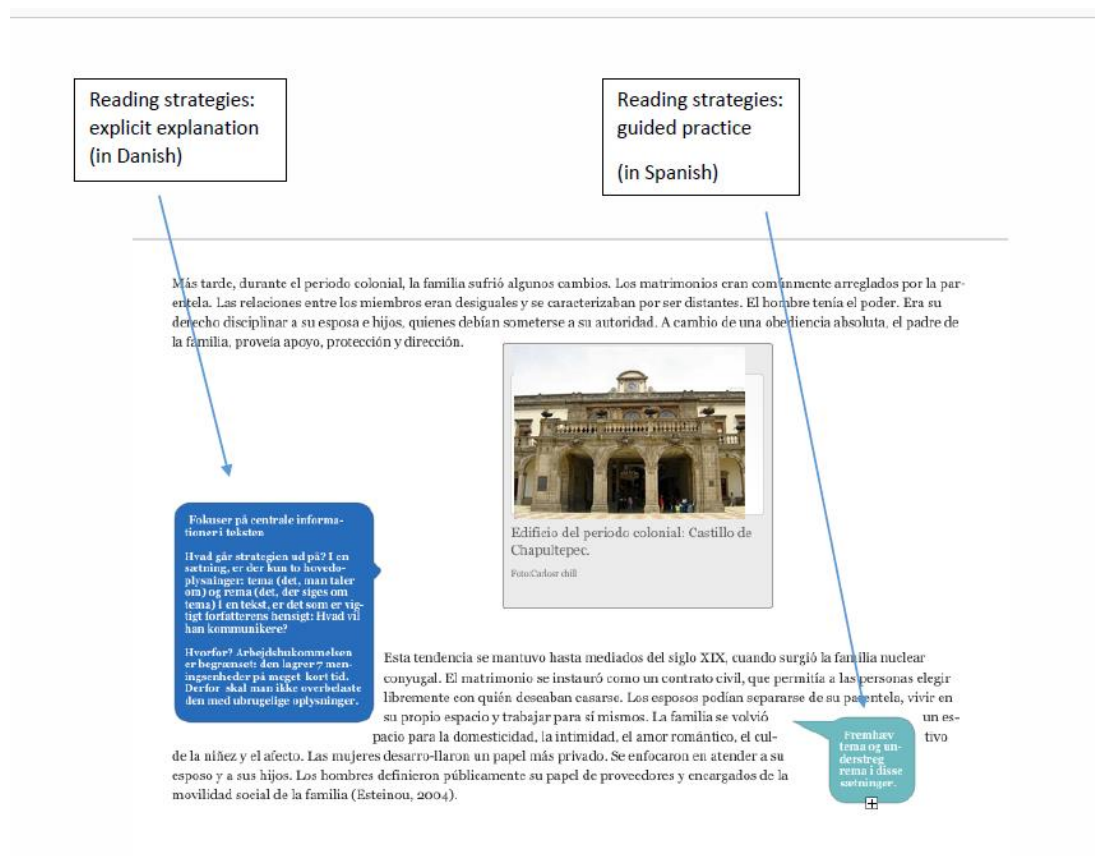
Reading strategies: explicit explanation (in Danish)

Reading strategies: guided practice

(in Spanish)

Más tarde, durante el periodo colonial, la familia sufrió algunos cambios. Los matrimonios eran comúnmente arreglados por la parentela. Las relaciones entre los miembros eran desiguales y se caracterizaban por ser distantes. El hombre tenía el poder. Era su derecho disciplinar a su esposa e hijos, quienes debían someterse a su autoridad. A cambio de una obediencia absoluta, el padre de la familia, proveía apoyo, protección y dirección.

Edificio del periodo colonial: Castillo de Chapultepec.

Foto:Carlos chill

Fokuser på centrale informationer i teksten

Hvad går strategien ud på? I en sætning, er der kun to hovedoplysninger: tema (det, man taler om) og rema (det, der siges om tema) i en tekst, er det som er vigtigt forfatterens hensigt: Hvad vil han kommunikere?

Hvorfor? Arbejdshukommelsen er begrænset: den lagrer 7 meningsenheder på meget kort tid. Derfor skal man ikke overbelaste den med ubrugelige oplysninger.

Esta tendencia se mantuvo hasta mediados del siglo XIX, cuando surgió la familia nuclear conyugal. El matrimonio se instauró como un contrato civil, que permitía a las personas elegir libremente con quién deseaban casarse. Los esposos podían separarse de su parentela, vivir en su propio espacio y trabajar para sí mismos. La familia se volvió un espacio para la domesticidad, la intimidad, el amor romántico, el cul- tivo de la niñez y el afecto. Las mujeres desarro-llaron un papel más privado. Se enfocaron en atender a su esposo y a sus hijos. Los hombres definieron públicamente su papel de proveedores y encargados de la movilidad social de la familia (Esteinou, 2004).

Fremhæv tema og understreg rema i disse sætninger.